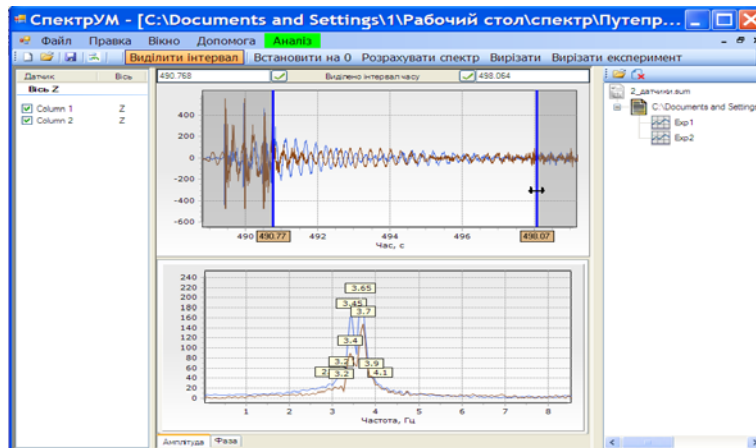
СпектрУМ - [C:\Documents and Settings\1\Рабочий стол\спектр\Путепр...

Файл Правка Вікно Допомога Аналіз

Виділити інтервал Встановити на 0 Розрахувати спектр Вирізати Вирізати експеримент

Датчик Вісь
Вісь Z
Column 1 Z
Column 2 Z

490.768 Виділено інтервал часу 498.064

400
200
0
-200
-400
-600

490 490.77 492 494 496 498.07
Час, с

240
220
200
180
160
140
120
100
80
60
40
20
0

3.65
3.45
3.7
3.4
3.2
3.9
2
3.2
4.1

1 2 3 4 5 6 7 8
Частота, Гц

Амплітуда Фаза

2_датчики.sum
C:\Documents and Settings
Exp1
Exp2